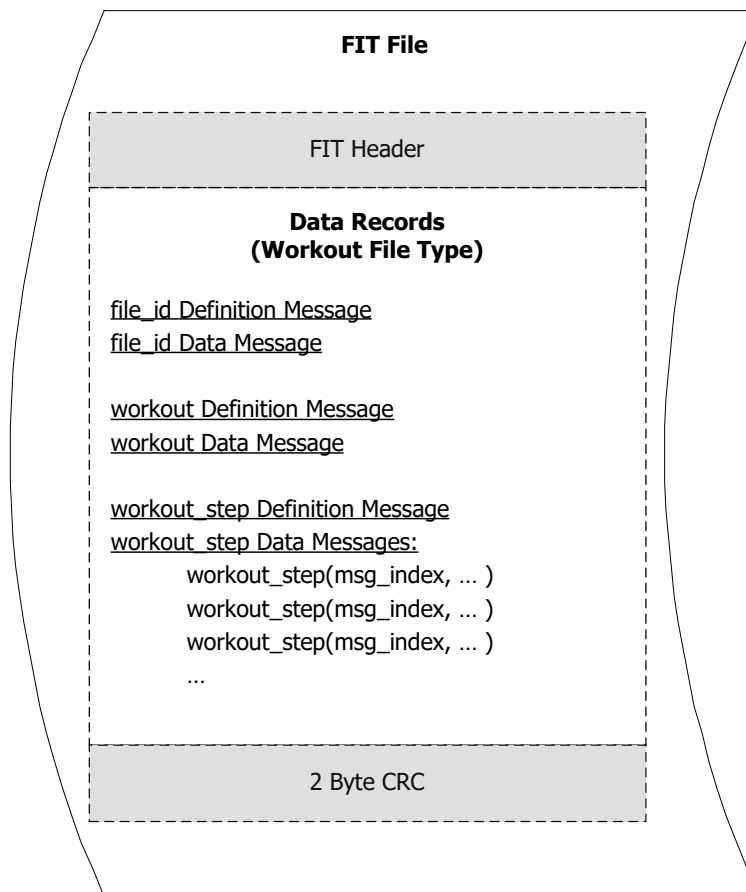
FIT File

FIT Header

Data Records
(Workout File Type)

file_id Definition Message
file_id Data Message

workout Definition Message
workout Data Message

workout_step Definition Message
workout_step Data Messages:
workout_step(msg_index, … )
workout_step(msg_index, … )
workout_step(msg_index, … )
…

2 Byte CRC